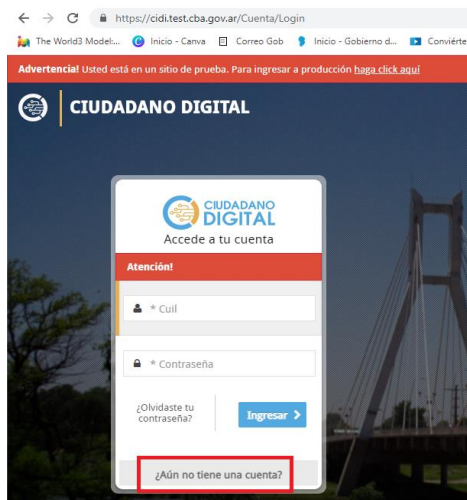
https://cidi.test.cba.gov.ar/Cuenta/Login

The World3 Model:... Inicio - Canva Correo Gob Inicio - Gobierno d... Conviérte

Advertencia! Usted está en un sitio de prueba. Para ingresar a producción haga click aquí

CIUDADANO DIGITAL

CIUDADANO DIGITAL

Accede a tu cuenta

Atención!

* Cuil

* Contraseña

¿Olvidaste tu contraseña?

Ingresar >

¿Aún no tiene una cuenta?